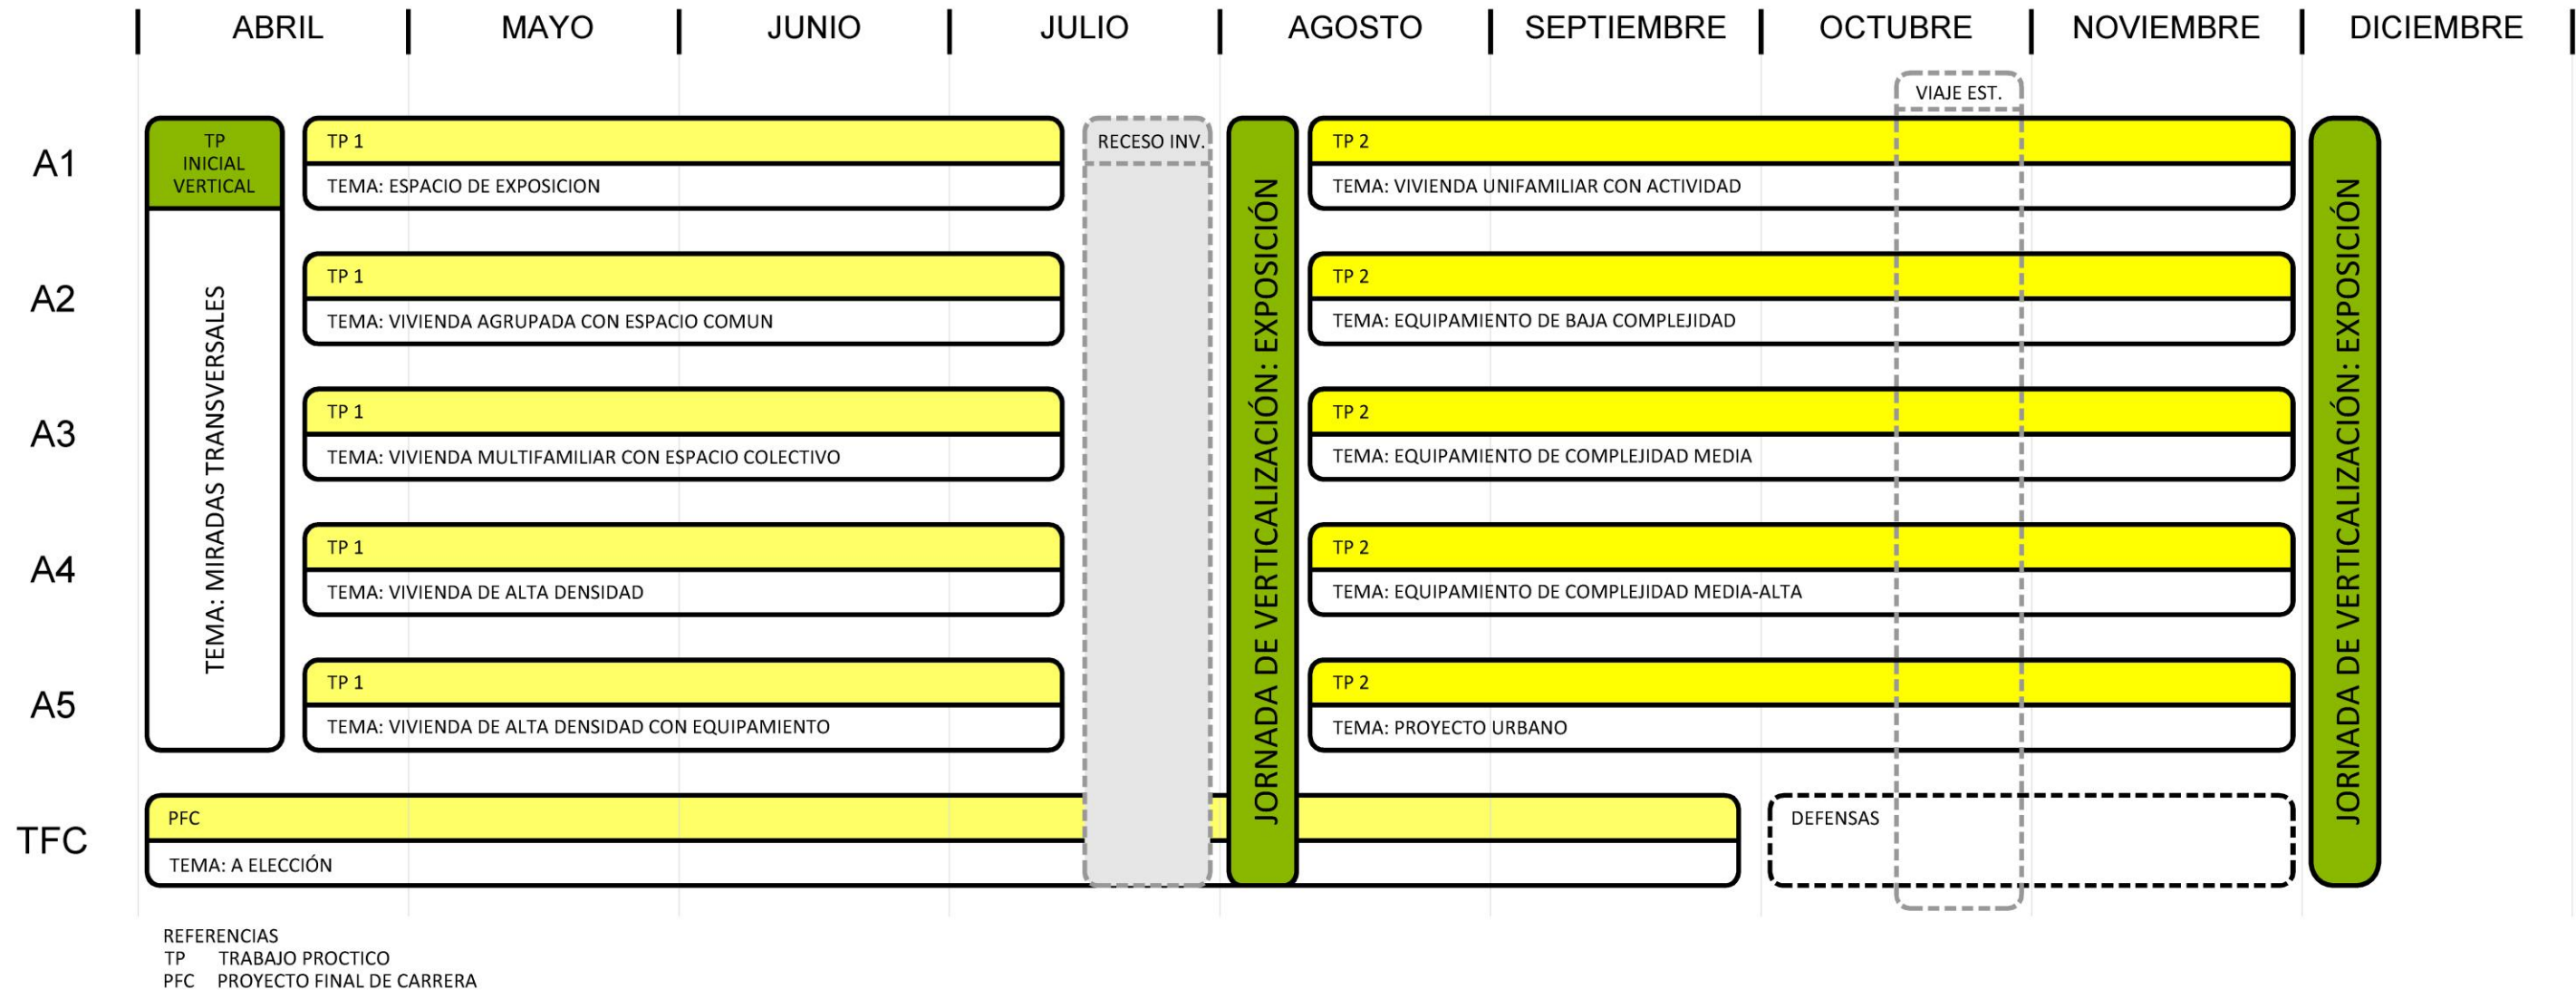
ABRIL | MAYO | JUNIO | JULIO | AGOSTO | SEPTIEMBRE | OCTUBRE | NOVIEMBRE | DICIEMBRE

VIAJE EST.

A1
TP INICIAL VERTICAL
TP 1
TEMA: ESPACIO DE EXPOSICION
RECESO INV.
TP 2
TEMA: VIVIENDA UNIFAMILIAR CON ACTIVIDAD

A2
TP 1
TEMA: VIVIENDA AGRUPADA CON ESPACIO COMUN
TP 2
TEMA: EQUIPAMIENTO DE BAJA COMPLEJIDAD

A3
TP 1
TEMA: VIVIENDA MULTIFAMILIAR CON ESPACIO COLECTIVO
TP 2
TEMA: EQUIPAMIENTO DE COMPLEJIDAD MEDIA

A4
TP 1
TEMA: VIVIENDA DE ALTA DENSIDAD
TP 2
TEMA: EQUIPAMIENTO DE COMPLEJIDAD MEDIA-ALTA

A5
TP 1
TEMA: VIVIENDA DE ALTA DENSIDAD CON EQUIPAMIENTO
TP 2
TEMA: PROYECTO URBANO

TEMA: MIRADAS TRANSVERSALES

JORNADA DE VERTICALIZACIÓN: EXPOSICIÓN

JORNADA DE VERTICALIZACIÓN: EXPOSICIÓN

TFC
PFC
TEMA: A ELECCIÓN
DEFENSAS

REFERENCIAS
TP TRABAJO PROCTICO
PFC PROYECTO FINAL DE CARRERA